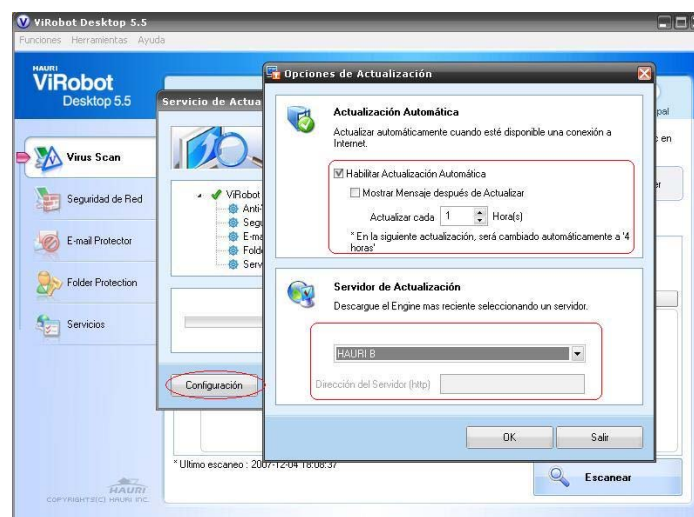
ViRobot Desktop 5.5
Funciones Herramientas Ayuda

HAURI
ViRobot
Desktop 5.5

Virus Scan
Seguridad de Red
E-mail Protector
Folder Protection
Servicios

Servicio de Actua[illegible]

ViRobot
Anti-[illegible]
Seg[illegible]
E-ma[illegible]
Fold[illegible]
Serv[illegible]

Configuración

Opciones de Actualización

Actualización Automática
Actualizar automáticamente cuando esté disponible una conexión a Internet.

Habilitar Actualización Automática
Mostrar Mensaje después de Actualizar
Actualizar cada 1 Hora(s)
* En la siguiente actualización, será cambiado automáticamente a '4 horas'

Servidor de Actualización
Descargue el Engine mas reciente seleccionando un servidor.

HAURI B
Dirección del Servidor (http)

OK
Salir

pal
en
er

* Ultimo escaneo : 2007-12-04 18:08:37

Escanear

HAURI
COPYRIGHTS(C) HAURI INC.